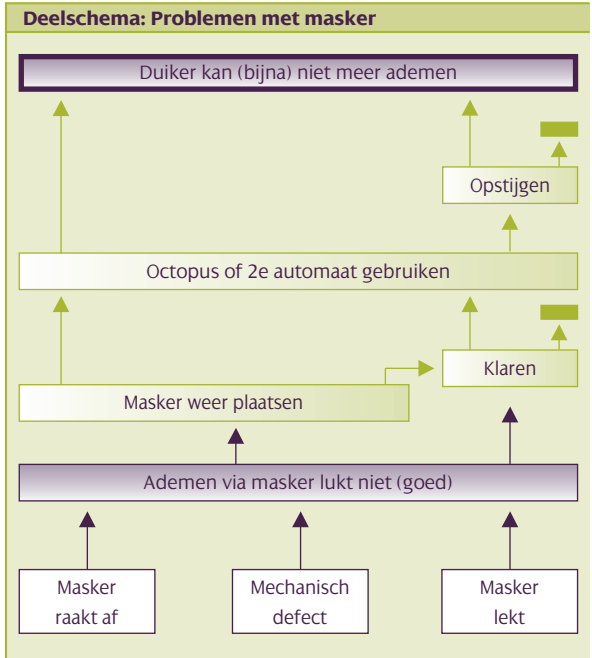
Deelschema: Problemen met masker

Duiker kan (bijna) niet meer ademen

Opstijgen

Octopus of 2e automaat gebruiken

Klaren

Masker weer plaatsen

Ademen via masker lukt niet (goed)

Masker raakt af

Mechanisch defect

Masker lekt